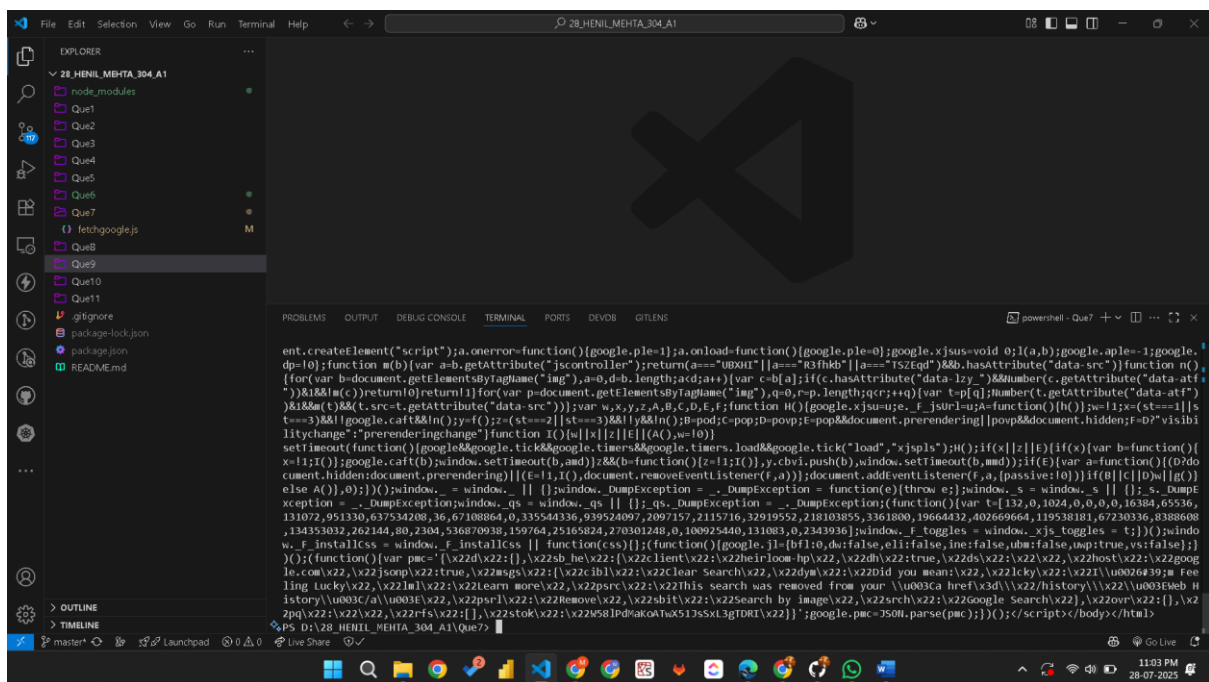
File Edit Selection View Go Run Terminal Help
28_HENIL_MEHTA_304_A1

EXPLORER
28_HENIL_MEHTA_304_A1
node_modules
Que1
Que2
Que3
Que4
Que5
Que6
Que7
fetchgoogle.js M
Que8
Que9
Que10
Que11
.gitignore
package-lock.json
package.json
README.md

PROBLEMS OUTPUT DEBUG CONSOLE TERMINAL PORTS DEVDB GITLENS
powershell - Que7

ent.createElement("script");a.onerror=function(){google.ple=1};a.onload=function(){google.ple=0};google.xjsus=void 0;l(a,b);google.aple=-1;google.dp=!0};function m(b){var a=b.getAttribute("jscontroller");return(a==="UBXHI"||a==="R3fhkb"||a==="TSZEqd")&&b.hasAttribute("data-src")}function n(){for(var b=document.getElementsByTagName("img"),a=0,d=b.length;a<d;a++){var c=b[a];if(c.hasAttribute("data-lzy_")&&Number(c.getAttribute("data-atf"))&1&&!m(c))return!0}return!1}for(var p=document.getElementsByTagName("img"),q=0,r=p.length;q<r;++q){var t=p[q];Number(t.getAttribute("data-atf"))&1&&m(t)&&(t.src=t.getAttribute("data-src"))};var w,x,y,z,A,B,C,D,E,F;function H(){google.xjsu=u;e._F_jsUrl=u;A=function(){h()};w=!1;x=(st===1||st===3)&&!!google.caft&&!n();y=f();z=(st===2||st===3)&&!!y&&!n();B=pod;C=pop;D=povp;E=pop&&document.prerendering||povp&&document.hidden;F=D?"visibilitychange":"prerenderingchange"}function I(){w||x||z||E||(A(),w=!0)}
setTimeout(function(){google&&google.tick&&google.timers&&google.timers.load&&google.tick("load","xjspls");H();if(x||z||E){if(x){var b=function(){x=!1;I()};google.caft(b);window.setTimeout(b,amd)}z&&(b=function(){z=!1;I()},y.cbvi.push(b),window.setTimeout(b,mmd));if(E){var a=function(){(D?document.hidden:document.prerendering)||(E=!1,I(),document.removeEventListener(F,a))};document.addEventListener(F,a,{passive:!0})}if(B||C||D)w||g()}else A()},0);})();window._ = window._ || {};window._DumpException = _._DumpException = function(e){throw e;};window._s = window._s || {};_s._DumpException = _._DumpException;window._qs = window._qs || {};_qs._DumpException = _._DumpException;(function(){var t=[132,0,1024,0,0,0,0,16384,65536,131072,951330,637534208,36,67108864,0,335544336,939524097,2097157,2115716,32919552,218103855,3361800,19664432,402669664,119538181,67230336,8388608,134353032,262144,80,2304,536870938,159764,25165824,270301248,0,100925440,131083,0,2343936];window._F_toggles = window._xjs_toggles = t;})();window._F_installCss = window._F_installCss || function(css){};(function(){google.jl={bfl:0,dw:false,eli:false,ine:false,ubm:false,uwp:true,vs:false};})();(function(){var pmc='{\x22d\x22:{},\x22sb_he\x22:{\x22client\x22:\x22heirloom-hp\x22,\x22dh\x22:true,\x22ds\x22:\x22\x22,\x22host\x22:\x22google.com\x22,\x22jsonp\x22:true,\x22msgs\x22:{\x22cibl\x22:\x22Clear Search\x22,\x22dym\x22:\x22Did you mean:\x22,\x22lcky\x22:\x22I\u0026#39;m Feeling Lucky\x22,\x22lml\x22:\x22Learn more\x22,\x22psrc\x22:\x22This search was removed from your \u003Ca href\x3d\\\x22/history\\\x22\u003EWeb History\u003C/a\u003E\x22,\x22psrl\x22:\x22Remove\x22,\x22sbit\x22:\x22Search by image\x22,\x22srch\x22:\x22Google Search\x22},\x22ovr\x22:{},\x22pq\x22:\x22\x22,\x22rfs\x22:[],\x22stok\x22:\x22W58lPdMaKoATwX51JsSxL3gTDRI\x22}}';google.pmc=JSON.parse(pmc);})();</script></body></html>
PS D:\28_HENIL_MEHTA_304_A1\Que7> 

OUTLINE
TIMELINE
master* Launchpad 0 0 0 Live Share
Go Live
11:03 PM
28-07-2025